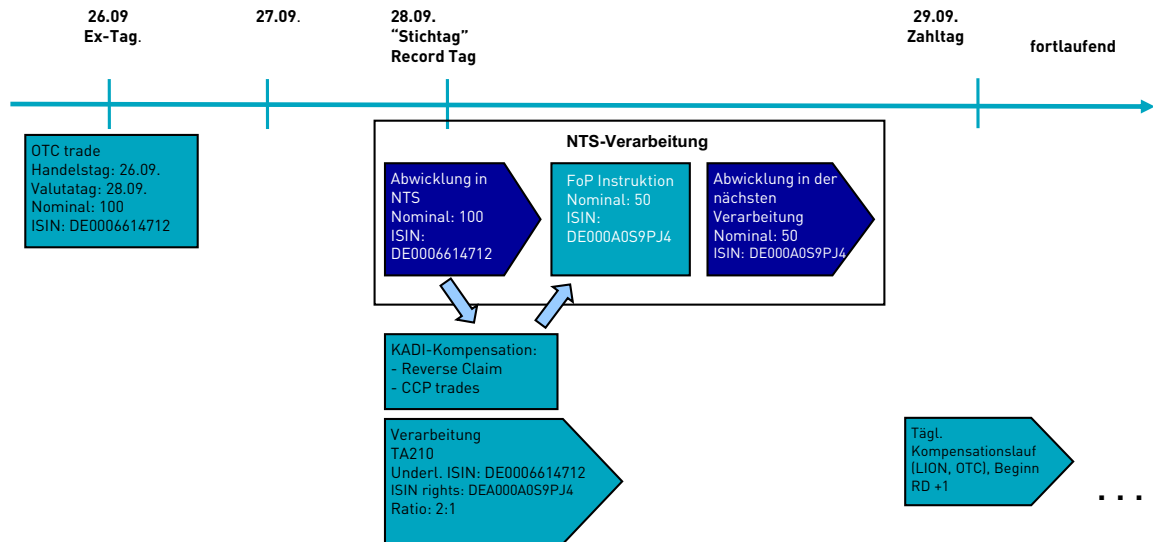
26.09
Ex-Tag.

27.09.

28.09.
"Stichtag"
Record Tag

29.09.
Zahltag

fortlaufend

OTC trade
Handelstag: 26.09.
Valutatag: 28.09.
Nominal: 100
ISIN: DE0006614712

NTS-Verarbeitung

Abwicklung in NTS
Nominal: 100
ISIN: DE0006614712

FoP Instruktion
Nominal: 50
ISIN: DE000A0S9PJ4

Abwicklung in der nächsten Verarbeitung
Nominal: 50
ISIN: DE000A0S9PJ4

KADI-Kompensation:
- Reverse Claim
- CCP trades

Verarbeitung
TA210
Underl. ISIN: DE0006614712
ISIN rights: DEA000A0S9PJ4
Ratio: 2:1

Tägl. Kompensationslauf (LION, OTC), Beginn RD +1

. . .